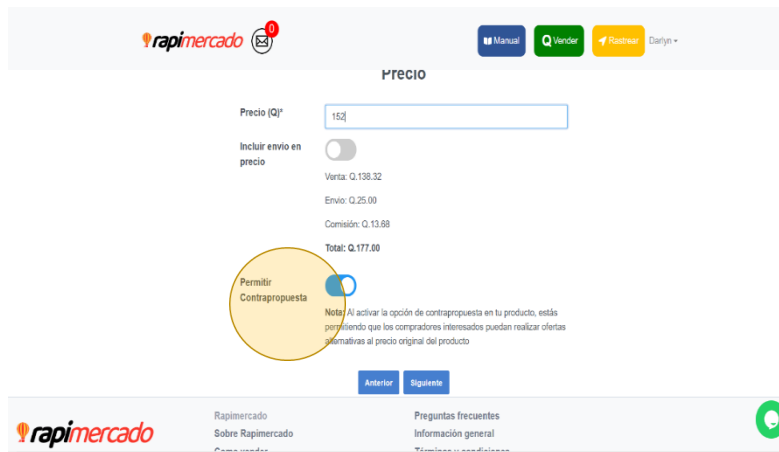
rapimercado 0

Manual Vender Rastrear Darlyn

Precio

Precio (Q)*

152

Incluir envío en precio

Venta: Q.138.32

Envío: Q.25.00

Comisión: Q.13.68

Total: Q.177.00

Permitir Contrapropuesta

Nota: Al activar la opción de contrapropuesta en tu producto, estás permitiendo que los compradores interesados puedan realizar ofertas alternativas al precio original del producto

Anterior Siguiente

rapimercado

Rapimercado
Sobre Rapimercado
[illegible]

Preguntas frecuentes
Información general
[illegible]